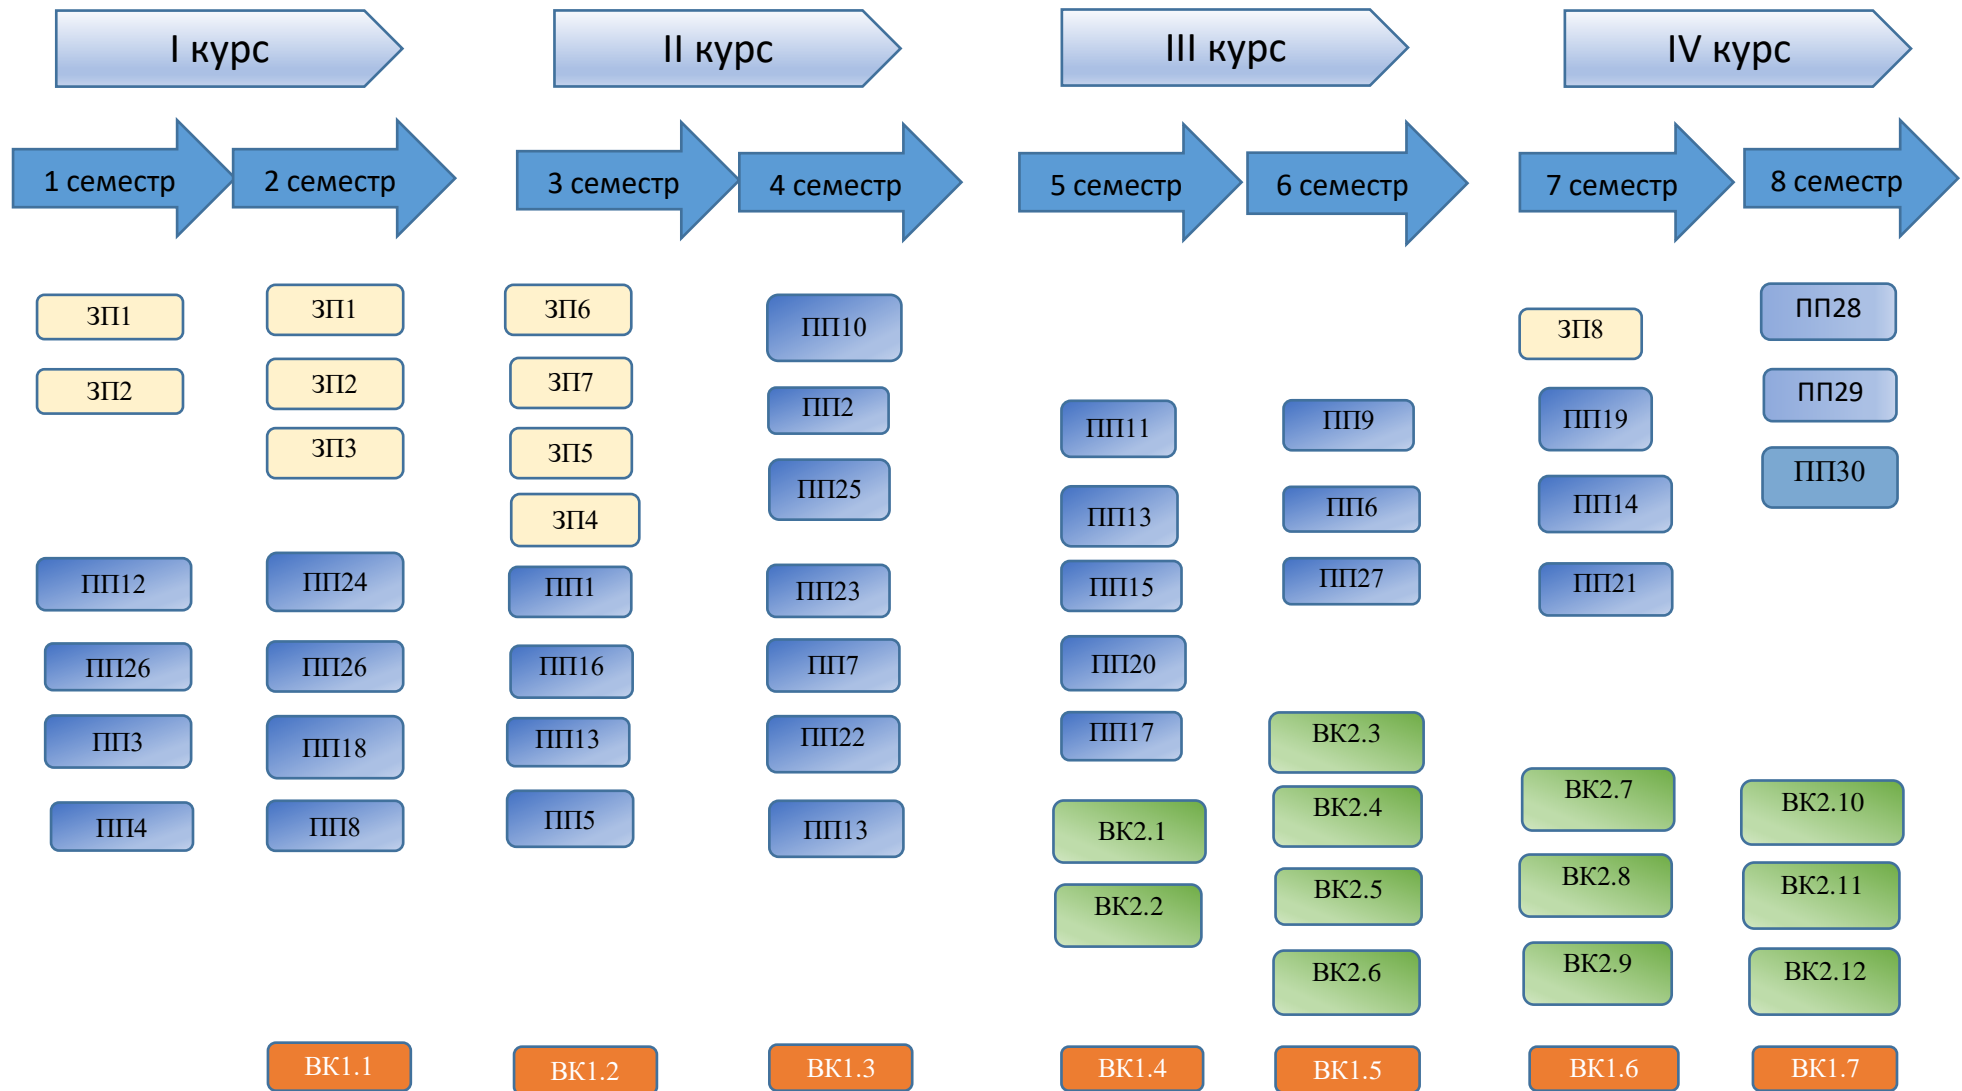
I курс

II курс

III курс

IV курс

1 семестр

2 семестр

3 семестр

4 семестр

5 семестр

6 семестр

7 семестр

8 семестр

ЗП1
ЗП2
ПП12
ПП26
ПП3
ПП4

ЗП1
ЗП2
ЗП3
ПП24
ПП26
ПП18
ПП8
ВК1.1

ЗП6
ЗП7
ЗП5
ЗП4
ПП1
ПП16
ПП13
ПП5
ВК1.2

ПП10
ПП2
ПП25
ПП23
ПП7
ПП22
ПП13
ВК1.3

ПП11
ПП13
ПП15
ПП20
ПП17
ВК2.1
ВК2.2
ВК1.4

ПП9
ПП6
ПП27
ВК2.3
ВК2.4
ВК2.5
ВК2.6
ВК1.5

ЗП8
ПП19
ПП14
ПП21
ВК2.7
ВК2.8
ВК2.9
ВК1.6

пп28
пп29
ПП30
ВК2.10
ВК2.11
ВК2.12
ВК1.7